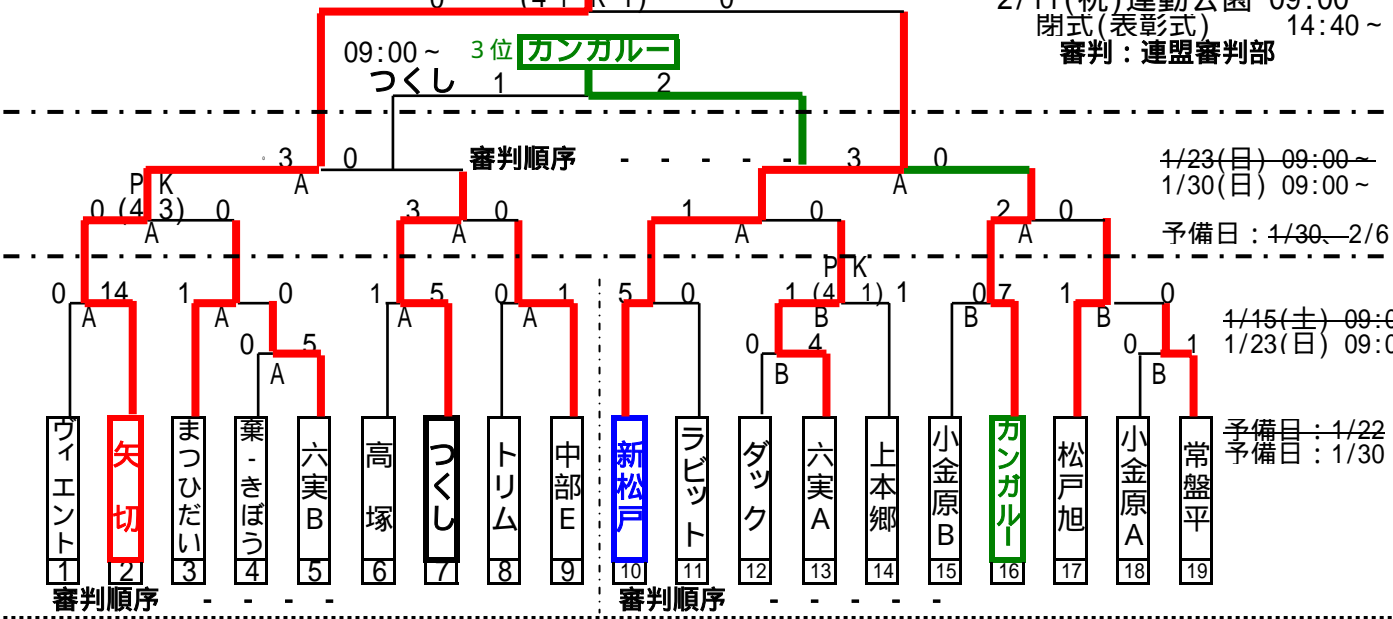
0 (4 1 (K 1) 0
2/11(祝)運動公園 09:00
閉式(表彰式) 14:40～
審判：連盟審判部

09:00～ 3位 カンガルー
つくし 1 2

3 0 審判順序 - - - - - 3 0
PK A A
0 (4 3) 0 3 0 1 0 2 0
A A A A

1/23(日) 09:00～
1/30(日) 09:00～
予備日：1/30、2/6

PK
0 14 1 0 1 5 0 1 5 0 1 (4 1) 1 0 7 1 0
A A A A B B B
0 5 0 4 0 1
A B B

1/15(土) 09:0
1/23(日) 09:0

予備日：1/22
予備日：1/30

| ウィエント | 矢切 | まつひだい | 葉-きぼう | 六実B | 高塚 | つくし | トリム | 中部E | 新松戸 | ラビット | ダック | 六実A | 上本郷 | 小金原B | カンガルー | 松戸旭 | 小金原A | 常盤平 |
|---|---|---|---|---|---|---|---|---|---|---|---|---|---|---|---|---|---|---|
| 1 | 2 | 3 | 4 | 5 | 6 | 7 | 8 | 9 | 10 | 11 | 12 | 13 | 14 | 15 | 16 | 17 | 18 | 19 |

審判順序 - - - - 審判順序 - - - - -